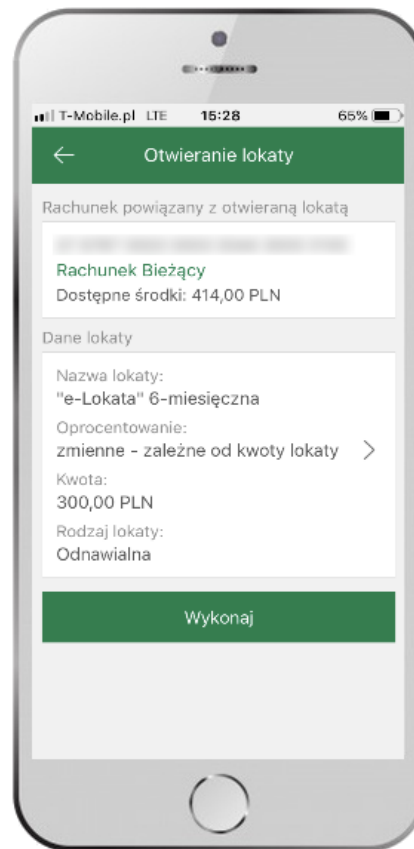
T-Mobile.pl LTE 15:28 65%

Otwieranie lokaty

Rachunek powiązany z otwieraną lokatą

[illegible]

Rachunek Bieżący

Dostępne środki: 414,00 PLN

Dane lokaty

Nazwa lokaty:

"e-Lokata" 6-miesięczna

Oprocentowanie:

zmienne - zależne od kwoty lokaty

Kwota:

300,00 PLN

Rodzaj lokaty:

Odnawialna

Wykonaj